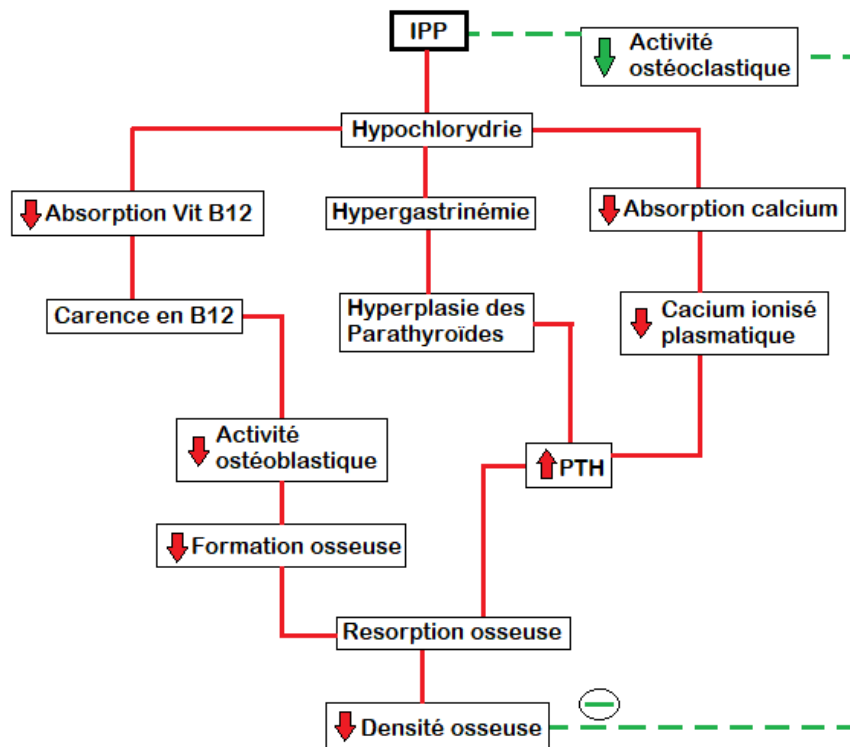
IPP

Activité ostéoclastique

Hypochlorydrie

Absorption Vit B12

Hypergastrinémie

Absorption calcium

Carence en B12

Hyperplasie des Parathyroïdes

Cacium ionisé plasmatique

Activité ostéoblastique

PTH

Formation osseuse

Resorption osseuse

Densité osseuse